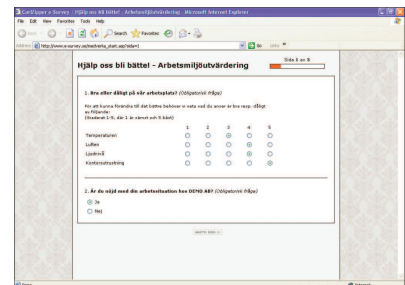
CoolSurvey a Survey - Hjälp oss bli bättre! - Arbetsmiljöutvärdering - Microsoft Internet Explorer

File Edit View Favorites Tools Help

Back Search Favorites

Address http://www.e-survey.se/webvera_start.asp?sida=1 Go Links

Hjälp oss bli bättre! - Arbetsmiljöutvärdering

Sida 1 av 8

1. Bra eller dåligt på vår arbetsplats? (Obligatorisk fråga)

För att kunna förändra till det bättre behöver vi veta vad du anser är bra resp. dåligt av följande:
(Gradera 1-5, där 1 är sämst och 5 bäst)

| | 1 | 2 | 3 | 4 | 5 |
|---|---|---|---|---|---|
| Temperaturen | ○ | ○ | ○ | ○ | ○ |
| Luften | ○ | ○ | ○ | ◉ | ○ |
| Ljudnivå | ○ | ○ | ○ | ◉ | ○ |
| Kontorsutrustning | ○ | ○ | ○ | ○ | ◉ |

2. Är du nöjd med din arbetssituation hos DEMO AB? (Obligatorisk fråga)

◉ Ja
○ Nej

Nästa sida >

Done Internet